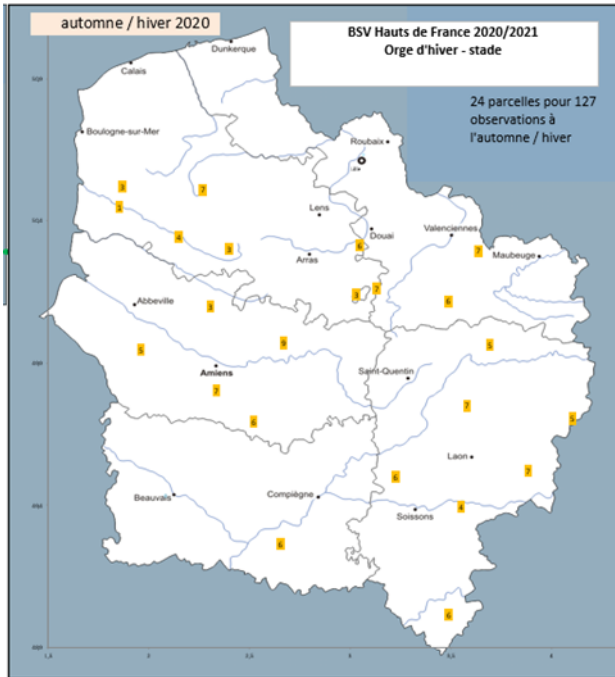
automne / hiver 2020

BSV Hauts de France 2020/2021
Orge d'hiver - stade

24 parcelles pour 127 observations à l'automne / hiver

Dunkerque
Calais
Boulogne-sur-Mer
Roubaix
Lille
Lens
Douai
Valenciennes
Maubeuge
Arras
Abbeville
Amiens
Saint-Quentin
Laon
Beauvais
Compiègne
Soissons

3
7
3
4
3
6
7
3
7
6
3
5
9
5
7
7
5
6
6
7
4
6
6